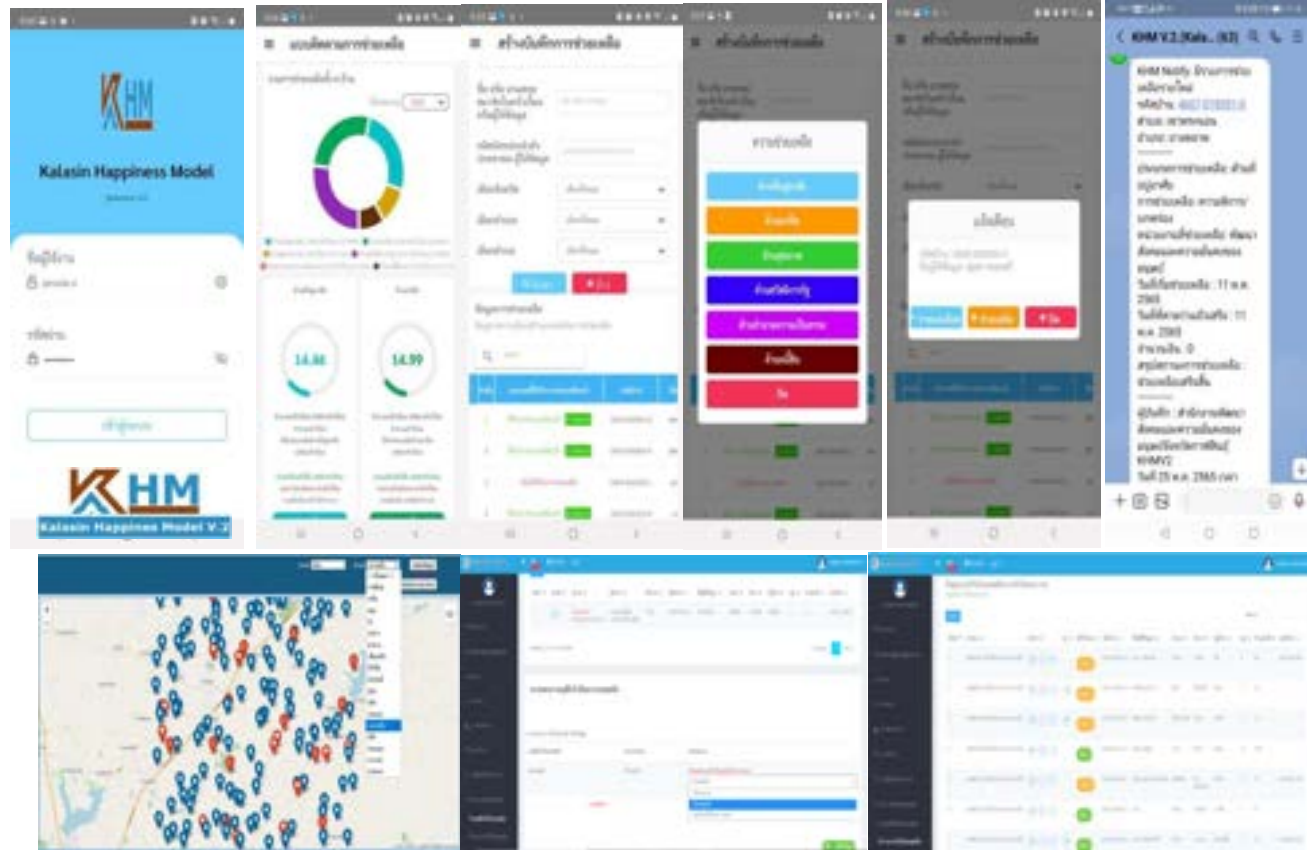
KHM

Kalasin Happiness Model

ชื่อผู้ใช้งาน

รหัสผ่าน

เข้าสู่ระบบ

KHM

Kalasin Happiness Model V.2

แบบติดตามการช่วยเหลือ

14.86

14.99

สร้างบันทึกการช่วยเหลือ

การช่วยเหลือ

แจ้งเตือน

KHM V.2 (Kala... (62)

KHM Notify มีรายการช่วยเหลือรายใหม่

รหัสบ้าน: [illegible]

วันที่ได้รับช่วยเหลือ : 11 พ.ค. 2565

วันที่สิ้นสุดการช่วยเหลือ : 11 พ.ค. 2565

จำนวนเงิน : 0

สรุปผลการช่วยเหลือ : ช่วยเหลือเสร็จสิ้น

ผู้บันทึก : สำนักงานพัฒนาสังคมและความมั่นคงของมนุษย์จังหวัดกาฬสินธุ์ KHMV2

วันที่ 25 พ.ค. 2565 เวลา